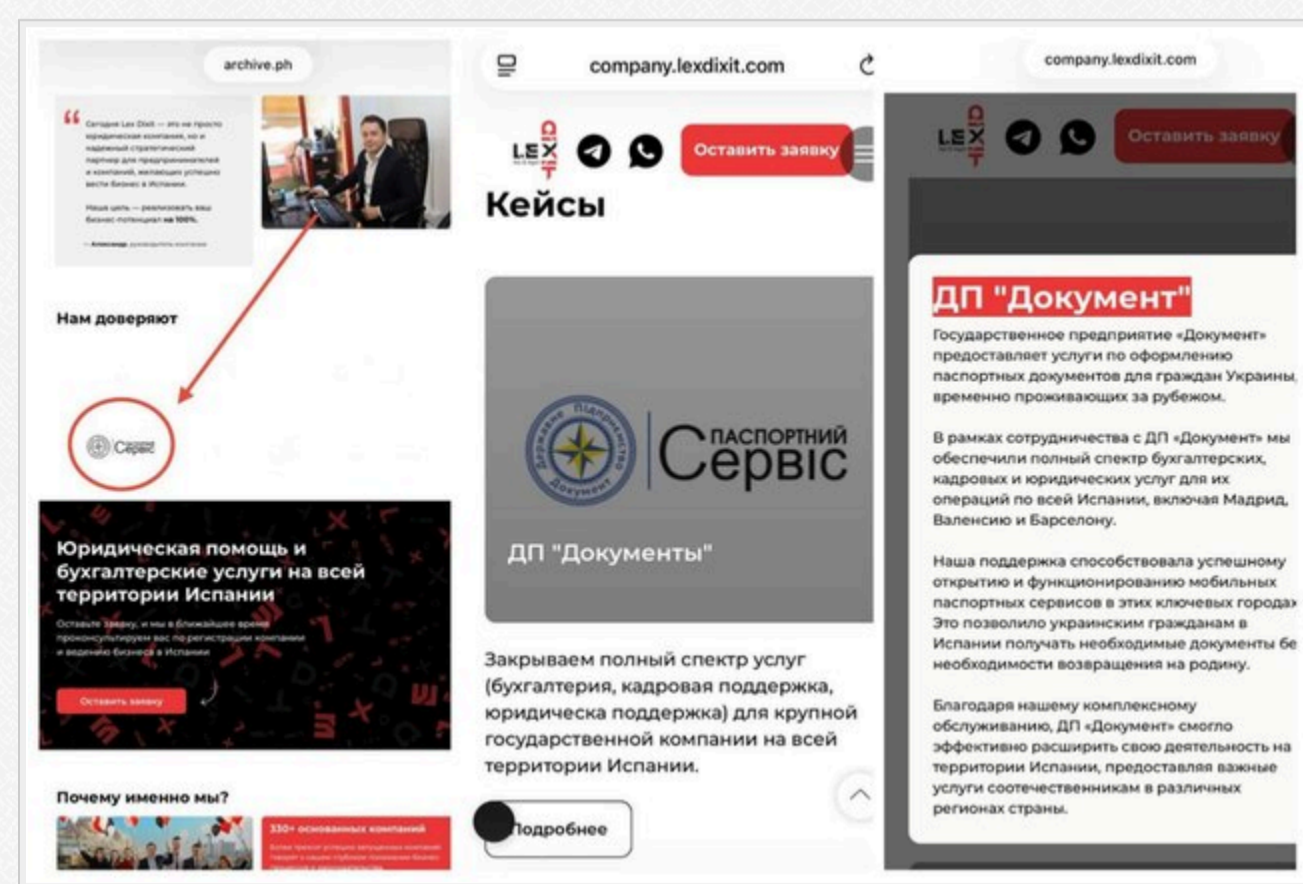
archive.ph

“ Сегодня Lex Dixit — это не просто юридическая компания, но и надежный стратегический партнер для предпринимателей и компаний, желающих успешно вести бизнес в Испании.

Наша цель — реализовать ваш бизнес-потенциал на 100%.

— Александр, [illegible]

Нам доверяют

Сервіс

Юридическая помощь и бухгалтерские услуги на всей территории Испании

Оставьте заявку, и мы в ближайшее время проконсультируем вас по регистрации компании и ведению бизнеса в Испании

Оставить заявку

Почему именно мы?

330+ основанных компаний

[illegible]

company.lexdixit.com

LEX DIXIT

Оставить заявку

Кейсы

Державне Підприємство Документ

ПАСПОРТНИЙ Сервіс

ДП "Документы"

Закрываем полный спектр услуг (бухгалтерия, кадровая поддержка, юридическа поддержка) для крупной государственной компании на всей территории Испании.

Подробнее

company.lexdixit.com

LEX DIXIT

Оставить заявку

ДП "Документ"

Государственное предприятие «Документ» предоставляет услуги по оформлению паспортных документов для граждан Украины, временно проживающих за рубежом.

В рамках сотрудничества с ДП «Документ» мы обеспечили полный спектр бухгалтерских, кадровых и юридических услуг для их операций по всей Испании, включая Мадрид, Валенсию и Барселону.

Наша поддержка способствовала успешному открытию и функционированию мобильных паспортных сервисов в этих ключевых города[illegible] Это позволило украинским гражданам в Испании получать необходимые документы бе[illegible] необходимости возвращения на родину.

Благодаря нашему комплексному обслуживанию, ДП «Документ» смогло эффективно расширить свою деятельность на территории Испании, предоставляя важные услуги соотечественникам в различных регионах страны.